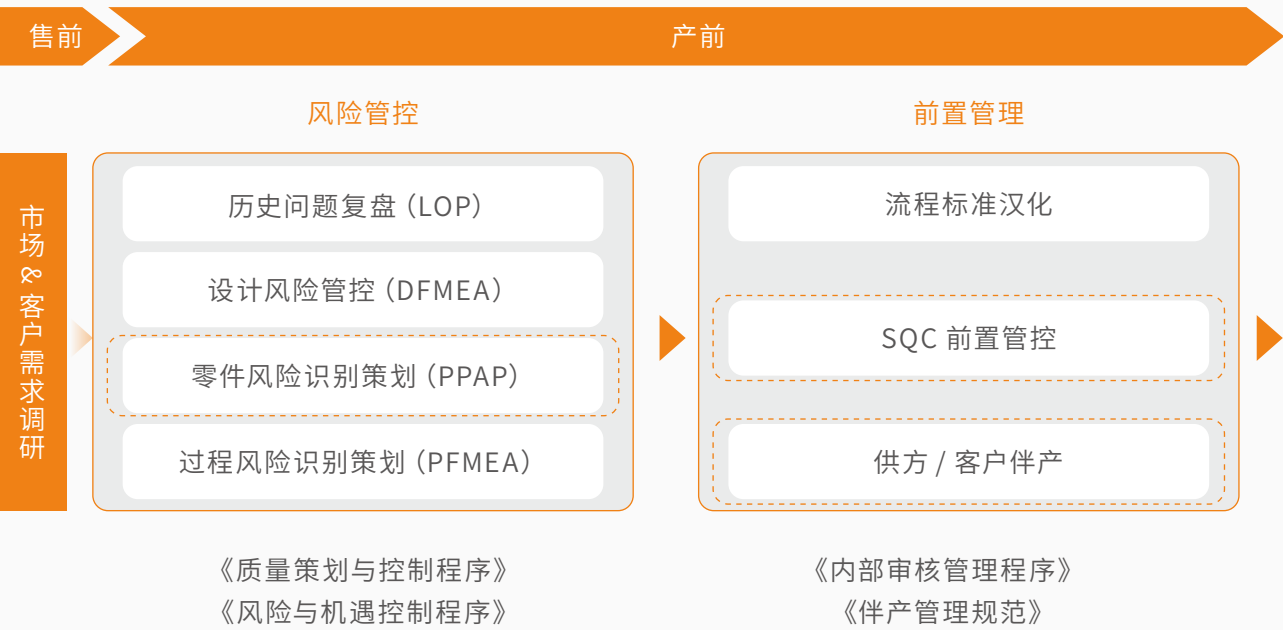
售前

产前

市场&客户需求调研

风险管控

历史问题复盘（LOP）

设计风险管控（DFMEA）

零件风险识别策划（PPAP）

过程风险识别策划（PFMEA）

《质量策划与控制程序》
《风险与机遇控制程序》

前置管理

流程标准汉化

SQC 前置管控

供方 / 客户伴产

《内部审核管理程序》
《伴产管理规范》